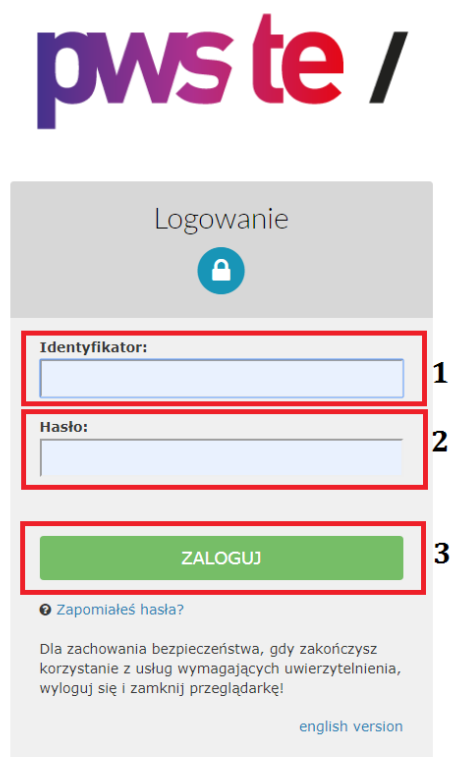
pwste /

Logowanie

Identyfikator:

1

Hasło:

2

ZALOGUJ

3

Zapomniałeś hasła?

Dla zachowania bezpieczeństwa, gdy zakończysz korzystanie z usług wymagających uwierzytelnienia, wyloguj się i zamknij przeglądarkę!

english version